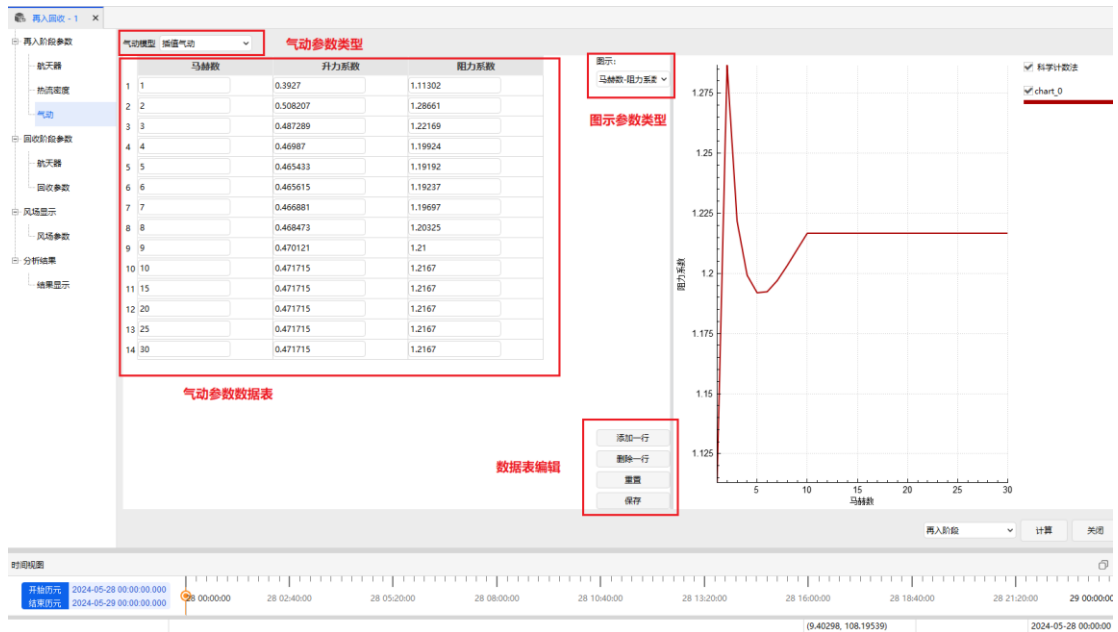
再入回收 - 1 ×

再入阶段参数
航天器
热流密度
气动
回收阶段参数
航天器
回收参数
风场显示
风场参数
分析结果
结果显示

气动模型 插值气动

气动参数类型

| | 马赫数 | 升力系数 | 阻力系数 |
|---|---|---|---|
| 1 | 1 | 0.3927 | 1.11302 |
| 2 | 2 | 0.508207 | 1.28661 |
| 3 | 3 | 0.487289 | 1.22169 |
| 4 | 4 | 0.46987 | 1.19924 |
| 5 | 5 | 0.465433 | 1.19192 |
| 6 | 6 | 0.465615 | 1.19237 |
| 7 | 7 | 0.466881 | 1.19697 |
| 8 | 8 | 0.468473 | 1.20325 |
| 9 | 9 | 0.470121 | 1.21 |
| 10 | 10 | 0.471715 | 1.2167 |
| 11 | 15 | 0.471715 | 1.2167 |
| 12 | 20 | 0.471715 | 1.2167 |
| 13 | 25 | 0.471715 | 1.2167 |
| 14 | 30 | 0.471715 | 1.2167 |

气动参数数据表

图示:
马赫数-阻力系数

图示参数类型

添加一行
删除一行
重置
保存

数据表编辑

1.275
1.25
1.225
1.2
1.175
1.15
1.125
阻力系数
5 10 15 20 25 30
马赫数

科学计数法
chart_0

再入阶段 计算 关闭

时间视图
开始历元 2024-05-28 00:00:00.000
结束历元 2024-05-29 00:00:00.000
28 00:00:00 28 02:40:00 28 05:20:00 28 08:00:00 28 10:40:00 28 13:20:00 28 16:00:00 28 18:40:00 28 21:20:00 29 00:00:00
(9.40298, 108.19539) 2024-05-28 00:00:00